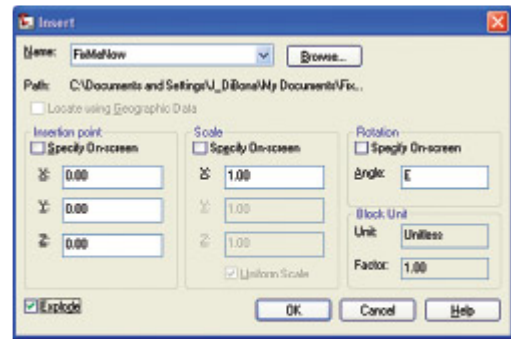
Insert

Name: FixMeNow
Browse...

Path: C:\Documents and Settings\J_DiBona\My Documents\Fix...

Locate using Geographic Data

Insertion point
Specify On-screen
X: 0.00
Y: 0.00
Z: 0.00

Scale
Specify On-screen
X: 1.00
Y: 1.00
Z: 1.00
Uniform Scale

Rotation
Specify On-screen
Angle: E

Block Unit
Unit: Unitless
Factor: 1.00

Explode

OK
Cancel
Help